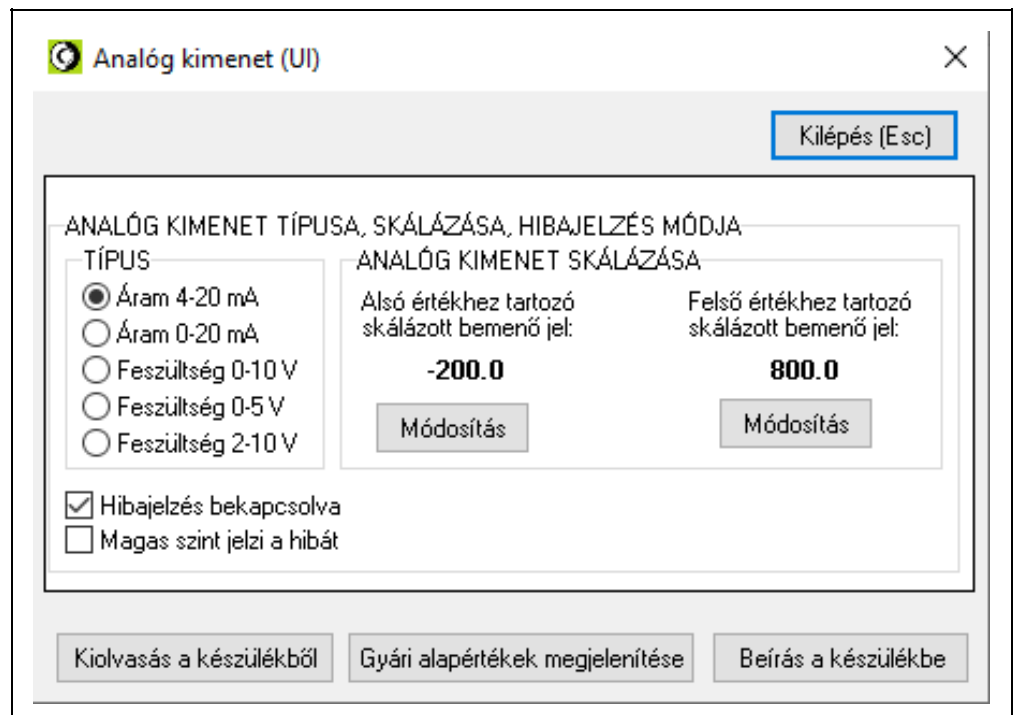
Analóg kimenet (UI)

Kilépés (Esc)

ANALÓG KIMENET TÍPUSA, SKÁLÁZÁSA, HIBAJELZÉS MÓDJA

TÍPUS

Áram 4-20 mA
Áram 0-20 mA
Feszültség 0-10 V
Feszültség 0-5 V
Feszültség 2-10 V

ANALÓG KIMENET SKÁLÁZÁSA

Alsó értékhez tartozó skálázott bemenő jel:

-200.0

Módosítás

Felső értékhez tartozó skálázott bemenő jel:

800.0

Módosítás

Hibajelzés bekapcsolva
Magas szint jelzi a hibát

Kiolvasás a készülékből
Gyári alapértékek megjelenítése
Beírás a készülékbe